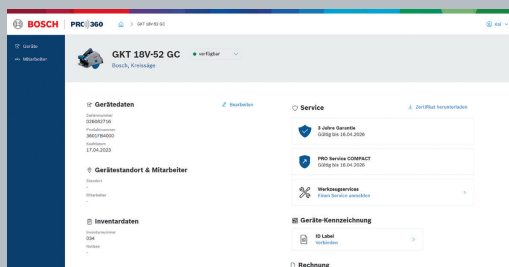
BOSCH | PRO360 > GKT 18V-52 GC Kai

Geräte
Mitarbeiter

GKT 18V-52 GC
Bosch, Kreissäge
verfügbar

Gerätedaten
Bearbeiten
Seriennummer
026662716
Produktnummer
3601PB4000
Kaufdatum
17.04.2023

Gerätestandort & Mitarbeiter
Standort
-
Mitarbeiter
-

Inventardaten
Inventarnummer
034
Notizen
-

Service
Zertifikat herunterladen
3 Jahre Garantie
Gültig bis 16.04.2026
PRO Service COMPACT
Gültig bis 16.04.2026
Werkzeugservices
Einen Service anmelden

Geräte-Kennzeichnung
ID Label
Verbinden

Rechnung